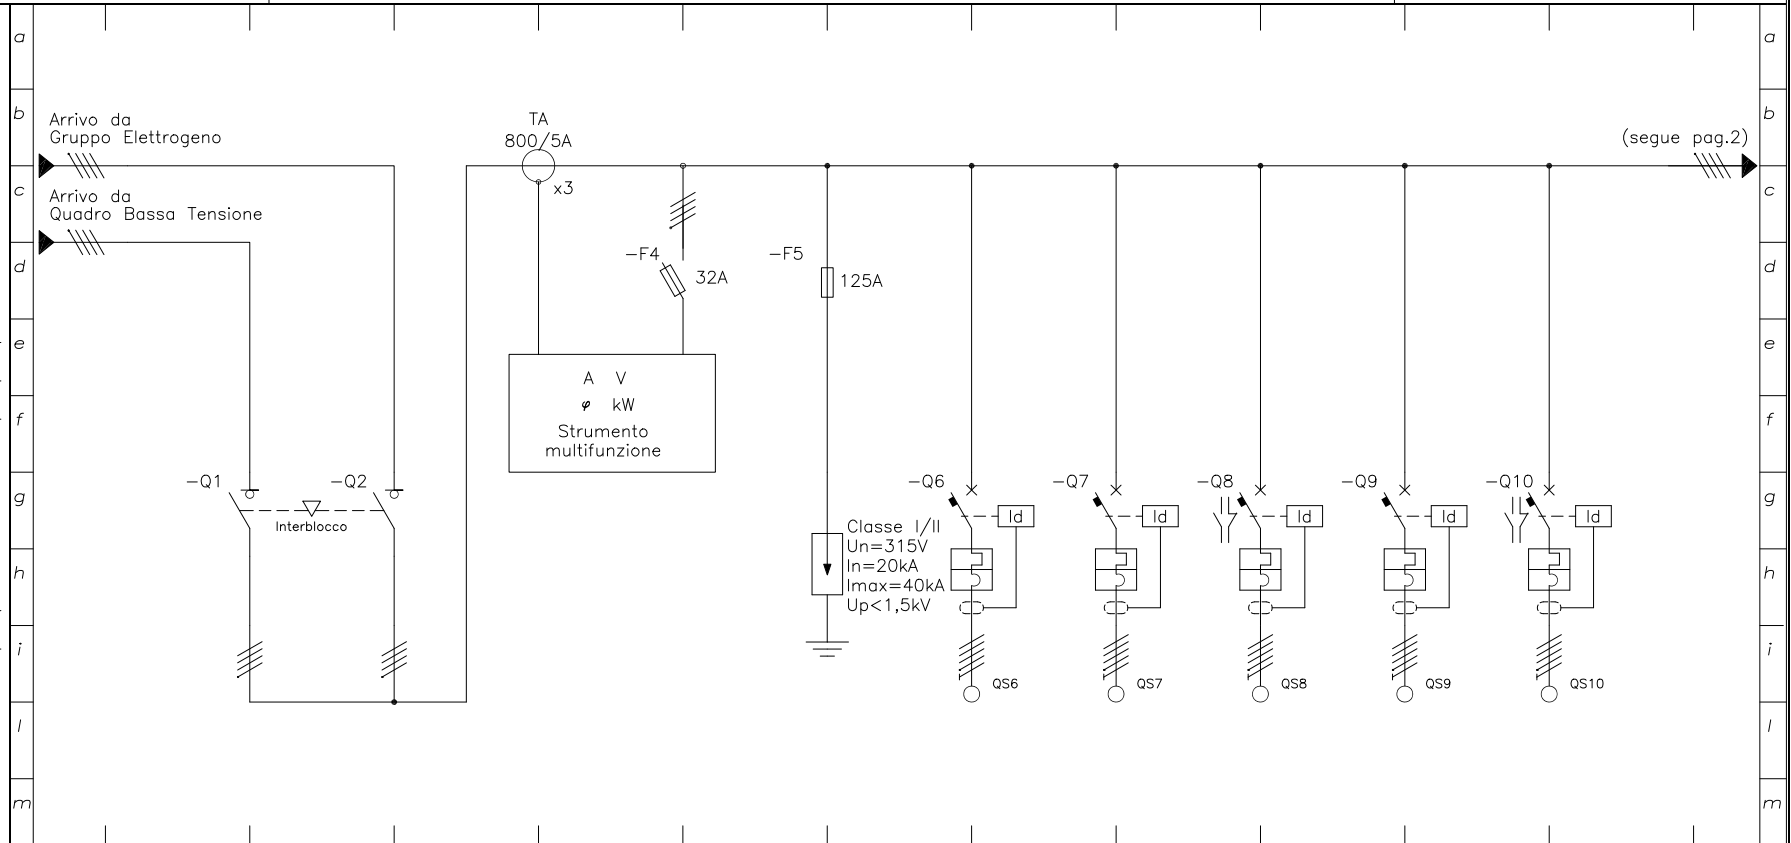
a
b
c
d
e
f
g
h
i
l
m

Arrivo da
Gruppo Elettrogeno

Arrivo da
Quadro Bassa Tensione

TA
800/5A
x3

(segue pag.2)

-F4
32A

-F5
125A

A V
$\varphi$ kW
Strumento
multifunzione

-Q1
-Q2
Interblocco

Classe I/II
Un=315V
In=20kA
Imax=40kA
Up<1,5kV

-Q6
Id
QS6

-Q7
Id
QS7

-Q8
Id
QS8

-Q9
Id
QS9

-Q10
Id
QS10

a
b
c
d
e
f
g
h
i
l
m